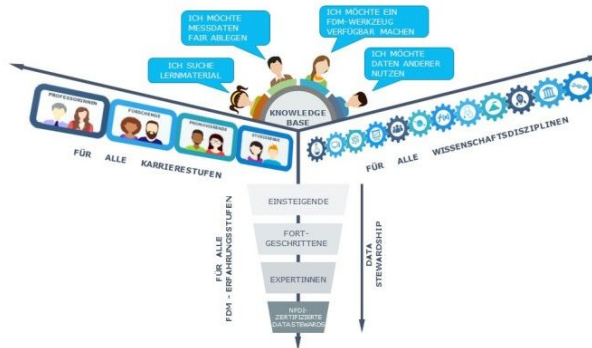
ICH MÖCHTE MESSDATEN FAIR ABLEGEN

ICH MÖCHTE EIN FDM-WERKZEUG VERFÜGBAR MACHEN

ICH SUCHE LERNMATERIAL

ICH MÖCHTE DATEN ANDERER NUTZEN

KNOWLEDGE BASE

PROFESSORINNEN

FORSCHENDE

PROMOVIERENDE

STUDIERENDE

FÜR ALLE KARRIERESTUFEN

FÜR ALLE WISSENSCHAFTSDISZIPLINEN

EINSTEIGENDE

FORT-GESCHRITTENE

EXPERTINNEN

NFDI-ZERTIFIZIERTE DATASTEWARDS

FÜR ALLE FDM - ERFAHRUNGSSTUFEN

DATA STEWARDSHIP